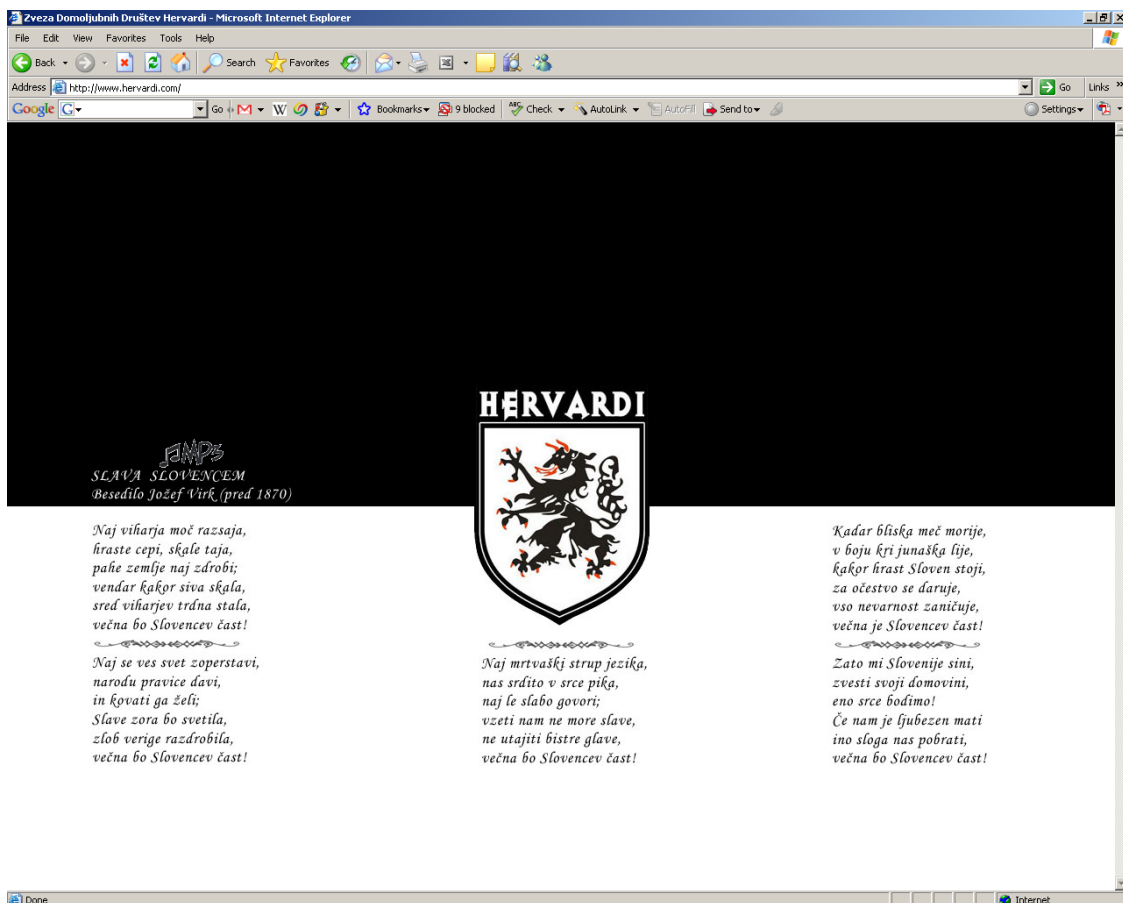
Zveza Domoljubnih Društev Hervardi - Microsoft Internet Explorer

File Edit View Favorites Tools Help

Back Search Favorites

Address http://www.hervardi.com/

Go Links

Google G Go Bookmarks 9 blocked Check AutoLink AutoFill Send to Settings

HERVARDI

MP3

SLAVA SLOVENCEM
Besedilo Jožef Virk (pred 1870)

Naj viharja moč razsaja,
hraste cepi, skale taja,
pahe zemlje naj zdrobi;
vendar kakor siva skala,
sred viharjev trdna stala,
večna bo Slovencev čast!

Naj se ves svet zoperstavi,
narodu pravice davi,
in kovati ga želi;
Slave zora bo svetila,
zlob verige razdrobila,
večna bo Slovencev čast!

Naj mrtvaški strup jezika,
nas srdito v srce pika,
naj le slabo govori;
vzeti nam ne more slave,
ne utajiti bistre glave,
večna bo Slovencev čast!

Kadar bliska meč morije,
v boju kri junaška lije,
kakor hrast Sloven stoji,
za očestvo se daruje,
vso nevarnost zaničuje,
večna je Slovencev čast!

Zato mi Slovenije sini,
zvesti svoji domovini,
eno srce bodimo!
Če nam je ljubezen mati
ino sloga nas pobrati,
večna bo Slovencev čast!

Done

Internet